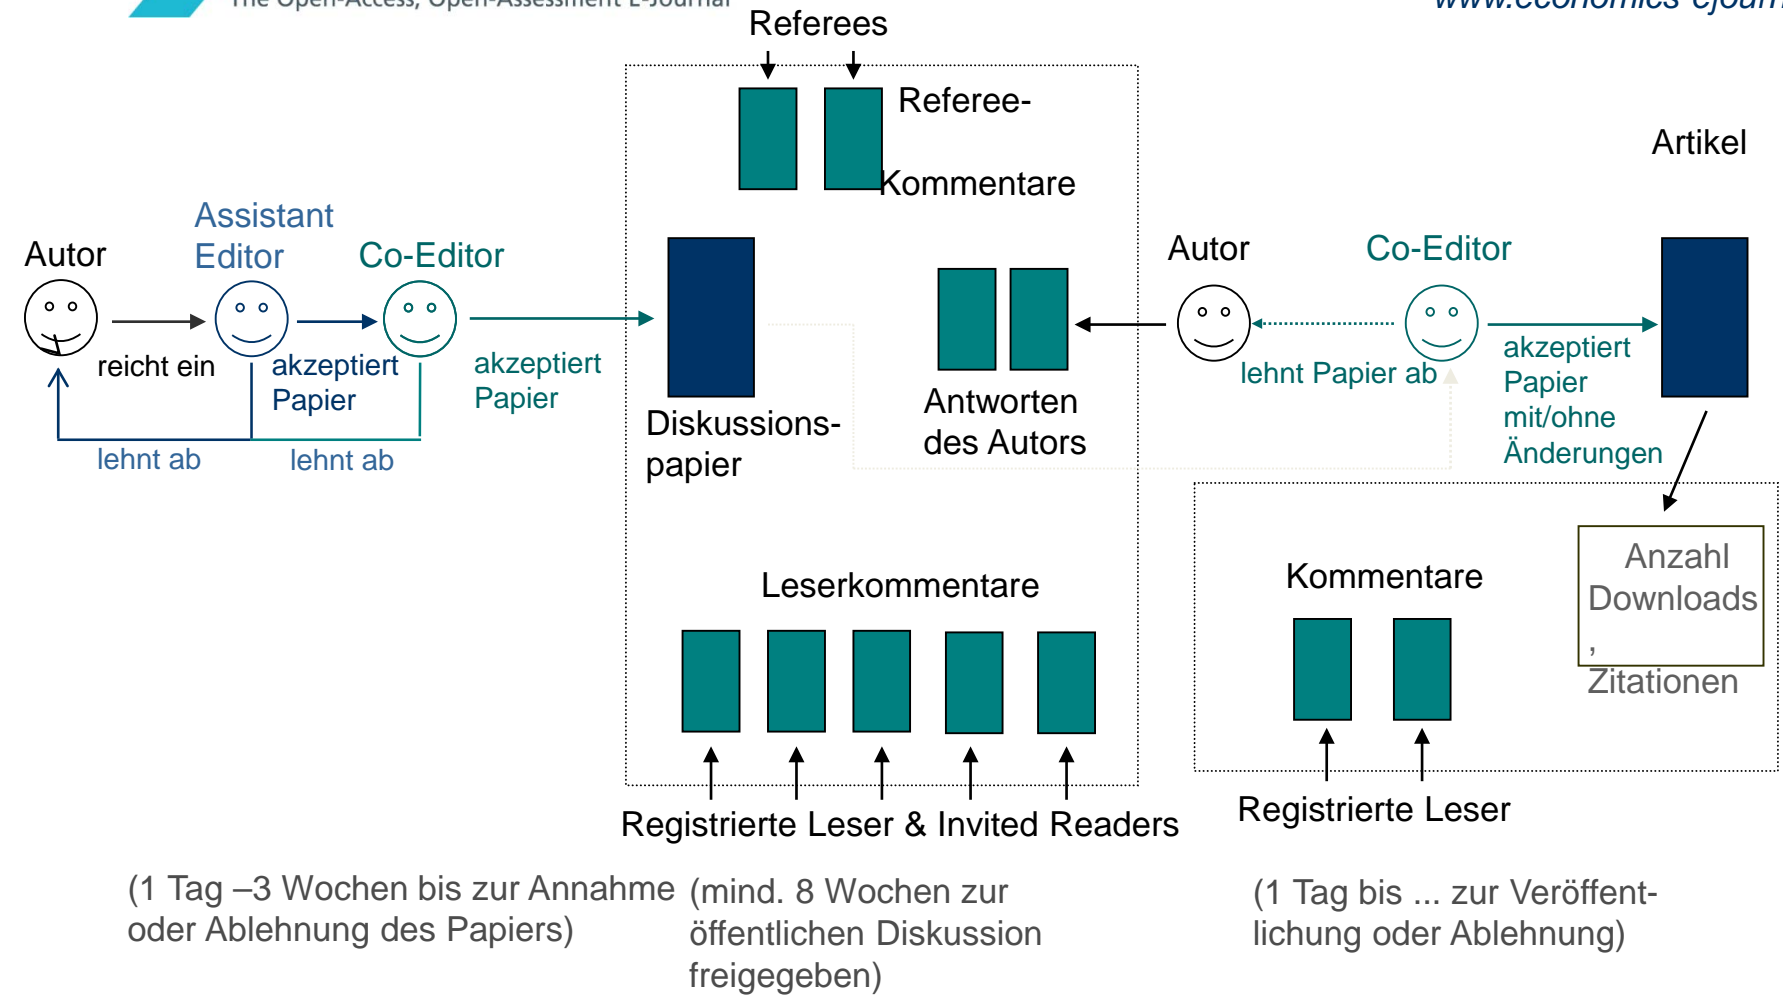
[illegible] www.economics-ejour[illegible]

Referees

Referee-

Kommentare

Artikel

Autor

Assistant Editor

Co-Editor

reicht ein

akzeptiert Papier

akzeptiert Papier

lehnt ab

lehnt ab

Diskussions-papier

Antworten des Autors

Autor

Co-Editor

lehnt Papier ab

akzeptiert Papier mit/ohne Änderungen

Anzahl Downloads, Zitationen

Leserkommentare

Kommentare

Registrierte Leser & Invited Readers

Registrierte Leser

(1 Tag –3 Wochen bis zur Annahme oder Ablehnung des Papiers)

(mind. 8 Wochen zur öffentlichen Diskussion freigegeben)

(1 Tag bis ... zur Veröffentlichung oder Ablehnung)